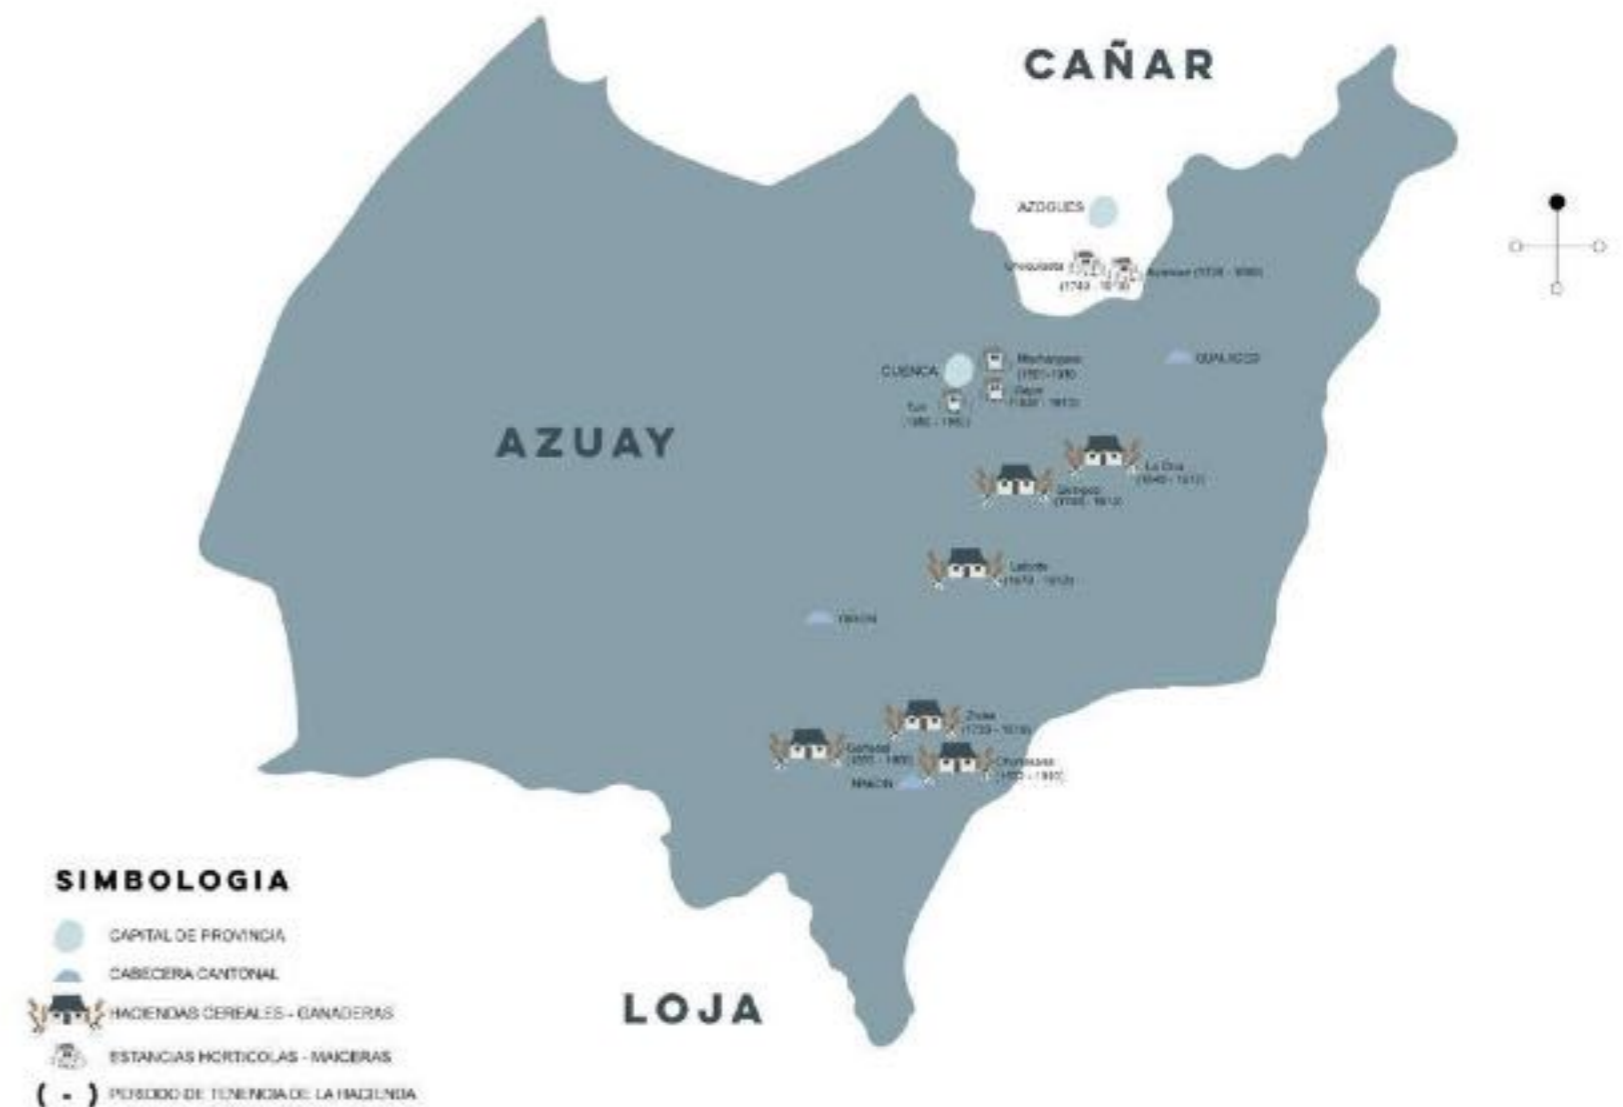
CAÑAR

AZOGUES

Chuquipata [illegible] (1740 - 1810)

Azogues (1726 - 1800)

CUENCA

Machangara (1701 - 1810)

Gapal (1600 - 1813)

Turi (1680 - 1960)

GUALACEO

AZUAY

La Dolo (1640 - 1810)

Quingeo (1700 - 1812)

Lalcote (1679 - 1812)

NABON

Zhoña (1730 - 1810)

Cañaribamba (1600 - 1800)

Chunazana (1600 - 1800)

NABON

SIMBOLOGIA

CAPITAL DE PROVINCIA

CABECERA CANTONAL

HACIENDAS CEREALES - GANADERAS

ESTANCIAS HORTICOLAS - MAICERAS

( - ) PERIODO DE TENENCIA DE LA HACIENDA

LOJA